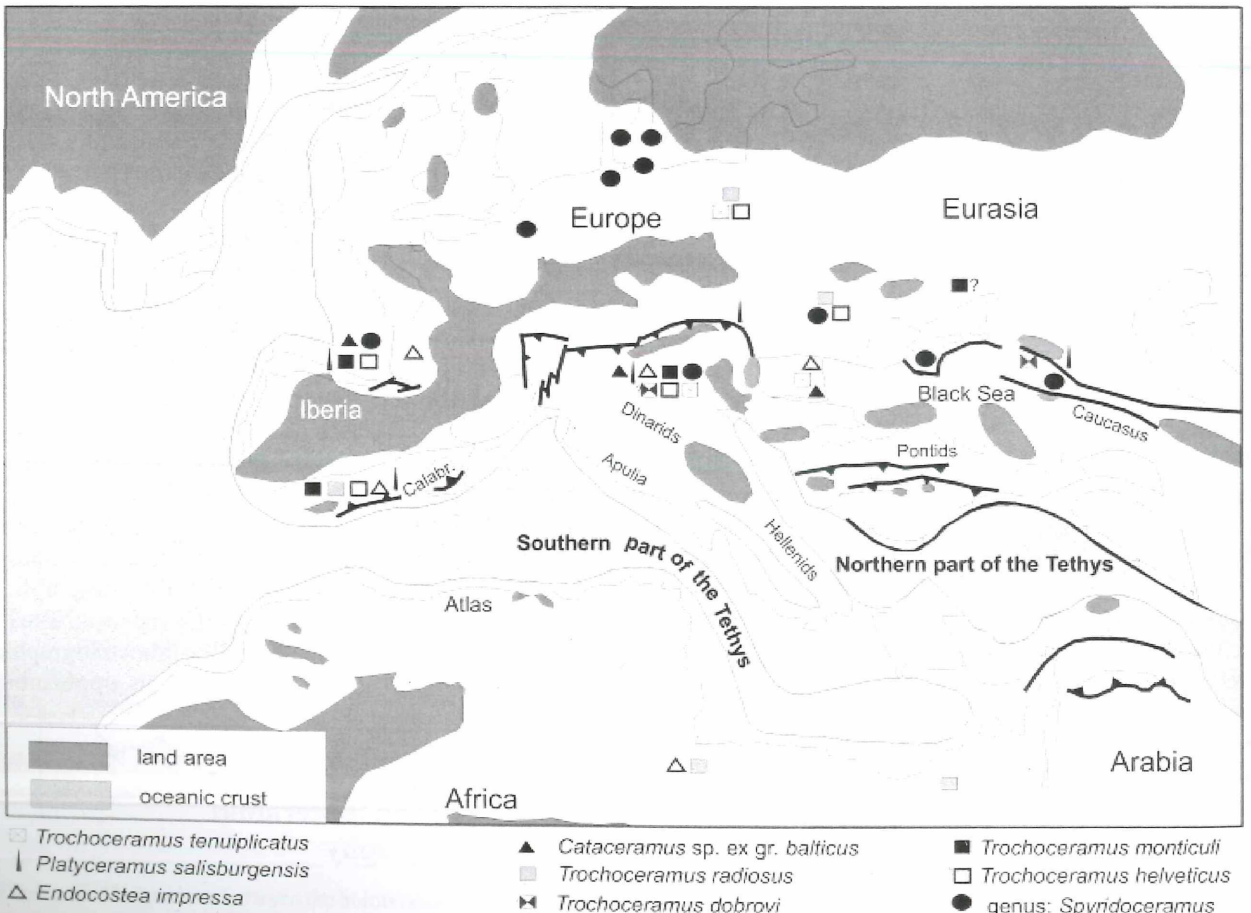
North America

Europe

Eurasia

?

Iberia

Dinarids

Black Sea

Caucasus

Pontids

Apulia

Calabr.

Hellenids

Southern part of the Tethys

Northern part of the Tethys

Atlas

Arabia

Africa

land area

oceanic crust

Trochoceramus tenuiplicatus
Platyceramus salisburgensis
Endocostea impressa

Cataceramus sp. ex gr. balticus
Trochoceramus radiosus
Trochoceramus dobrovi

Trochoceramus monticuli
Trochoceramus helveticus
genus: Spyridoceramus